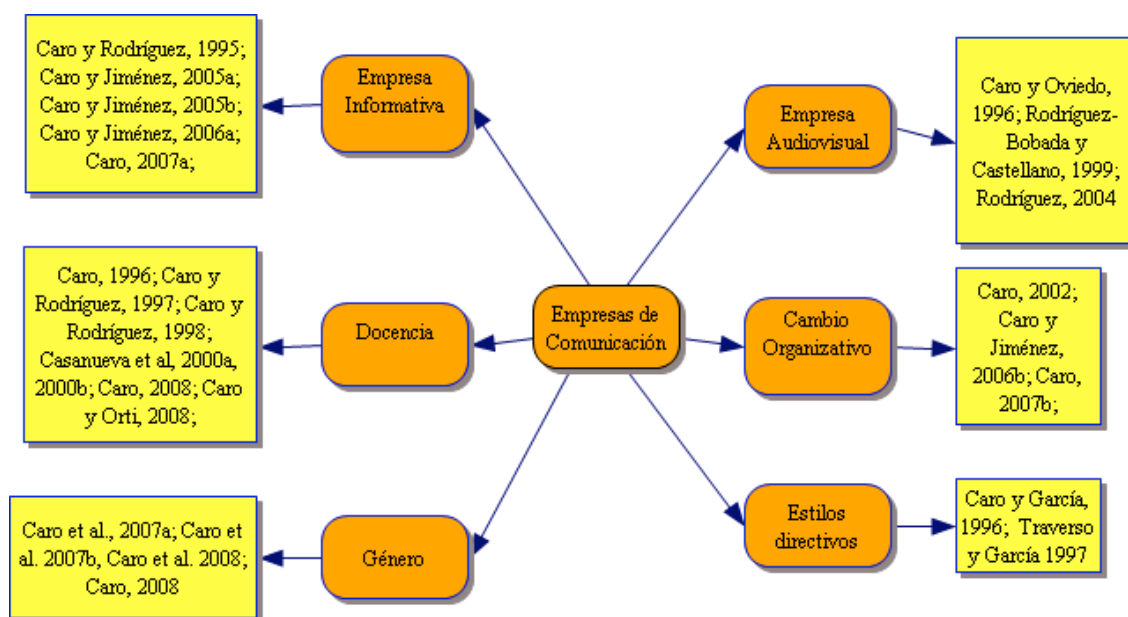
Empresas de Comunicación

Empresa Informativa

Caro y Rodríguez, 1995; Caro y Jiménez, 2005a; Caro y Jiménez, 2005b; Caro y Jiménez, 2006a; Caro, 2007a;

Docencia

Caro, 1996; Caro y Rodríguez, 1997; Caro y Rodríguez, 1998; Casanueva et al, 2000a, 2000b; Caro, 2008; Caro y Orti, 2008;

Género

Caro et al., 2007a; Caro et al. 2007b, Caro et al. 2008; Caro, 2008

Empresa Audiovisual

Caro y Oviedo, 1996; Rodríguez-Bobada y Castellano, 1999; Rodríguez, 2004

Cambio Organizativo

Caro, 2002; Caro y Jiménez, 2006b; Caro, 2007b;

Estilos directivos

Caro y García, 1996; Traverso y García 1997